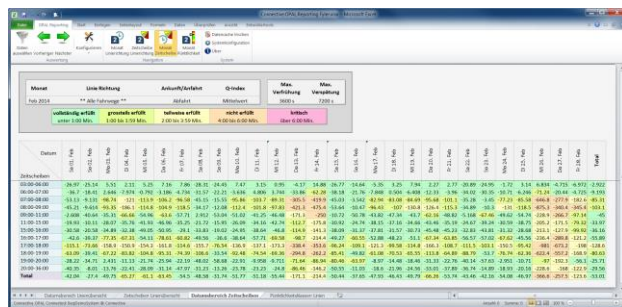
| Monat | Linie Richtung | Ankunft/Anfahrt | Q-Index | Max. Verfrühung | Max. Verspätung |
|---|---|---|---|---|---|
| Feb 2014 | ** Alle Fahrwege ** | Abfahrt | Mittelwert | 3600 s | 7200 s |

| vollständig erfüllt | grösstenteils erfüllt | teilweise erfüllt | nicht erfüllt | kritisch |
|---|---|---|---|---|
| unter 1:00 Min. | 1:00 bis 1:59 Min. | 2:00 bis 3:59 Min. | 4:00 bis 6:00 Min. | über 6:00 Min. |

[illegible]